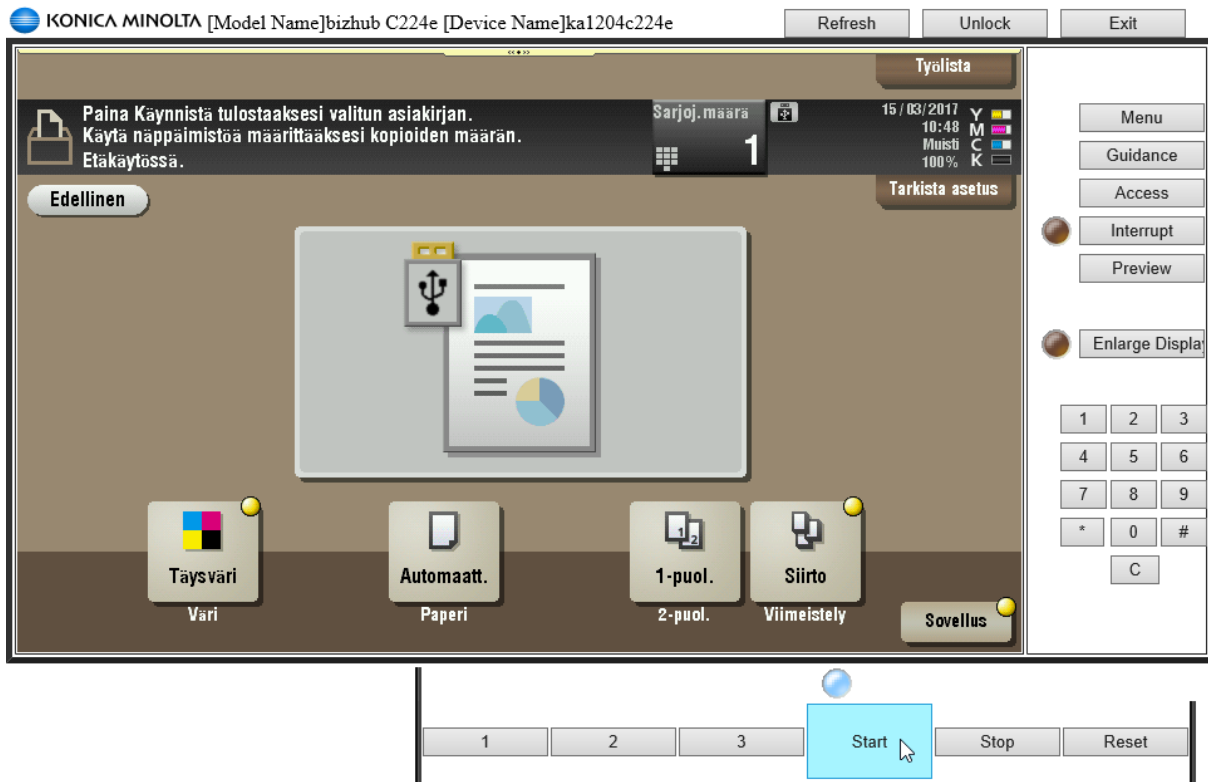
KONICA MINOLTA [Model Name]bizhub C224e [Device Name]ka1204c224e

Refresh Unlock Exit

Työlista

Paina Käynnistä tulostaaksesi valitun asiakirjan.
Käytä näppäimistöä määrittääksesi kopioiden määrän.
Etäkäytössä.

Sarjoj.määrä
1

15/03/2017
10:48
Muisti
100%
Y
M
C
K

Tarkista asetus

Edellinen

Menu
Guidance
Access
Interrupt
Preview
Enlarge Display

| 1 | 2 | 3 |
|---|---|---|
| 4 | 5 | 6 |
| 7 | 8 | 9 |
| * | 0 | # |

C

Täysväri
Väri

Automaatt.
Paperi

1-puol.
2-puol.

Siirto
Viimeistely

Sovellus

1 2 3 Start Stop Reset